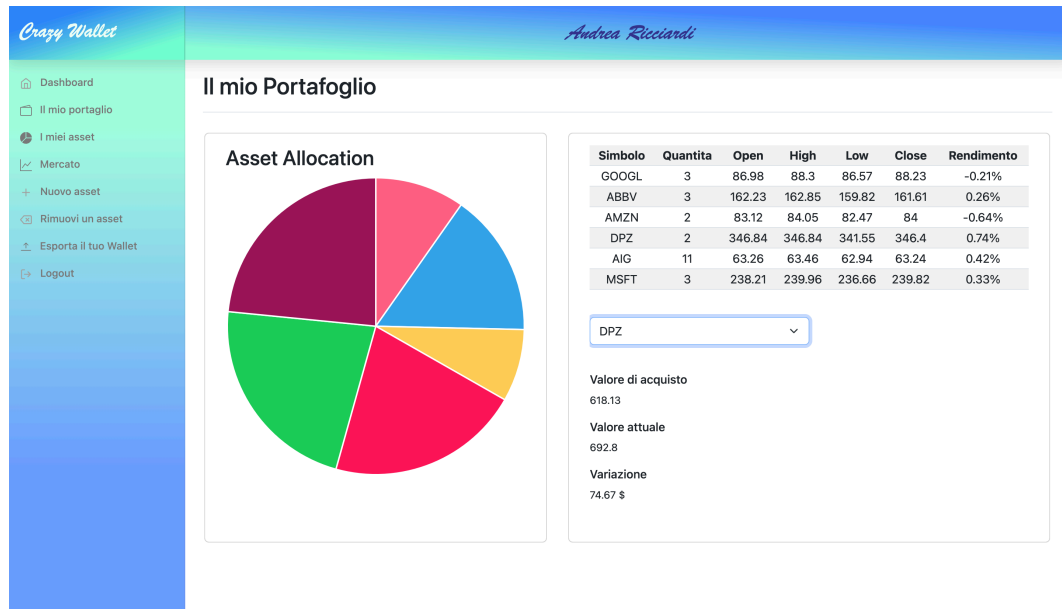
Crazy Wallet

Andrea Ricciardi

Dashboard
Il mio portaglio
I miei asset
Mercato
Nuovo asset
Rimuovi un asset
Esporta il tuo Wallet
Logout

Il mio Portafoglio

Asset Allocation

| Simbolo | Quantita | Open | High | Low | Close | Rendimento |
|---|---|---|---|---|---|---|
| GOOGL | 3 | 86.98 | 88.3 | 86.57 | 88.23 | -0.21% |
| ABBV | 3 | 162.23 | 162.85 | 159.82 | 161.61 | 0.26% |
| AMZN | 2 | 83.12 | 84.05 | 82.47 | 84 | -0.64% |
| DPZ | 2 | 346.84 | 346.84 | 341.55 | 346.4 | 0.74% |
| AIG | 11 | 63.26 | 63.46 | 62.94 | 63.24 | 0.42% |
| MSFT | 3 | 238.21 | 239.96 | 236.66 | 239.82 | 0.33% |

DPZ

Valore di acquisto
618.13

Valore attuale
692.8

Variazione
74.67 $